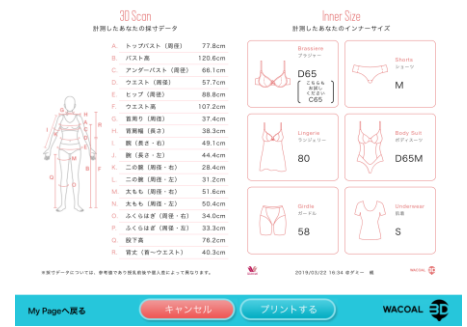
3D Scan
計測したあなたの採寸データ

| | | |
|---|---|---|
| A. | トップバスト（周径） | 77.8cm |
| B. | バスト高 | 120.6cm |
| C. | アンダーバスト（周径） | 66.1cm |
| D. | ウエスト（周径） | 57.7cm |
| E. | ヒップ（周径） | 86.8cm |
| F. | ウエスト高 | 107.2cm |
| G. | 首周り（周径） | 37.4cm |
| H. | 肩幅幅（長さ） | 38.3cm |
| I. | 腕（長さ・右） | 49.1cm |
| J. | 腕（長さ・左） | 44.4cm |
| K. | 二の腕（周径・右） | 28.4cm |
| L. | 二の腕（周径・左） | 31.2cm |
| M. | 太もも（周径・右） | 51.6cm |
| N. | 太もも（周径・左） | 50.4cm |
| O. | ふくらはぎ（周径・右） | 34.0cm |
| P. | ふくらはぎ（周径・左） | 33.3cm |
| Q. | 股下高 | 76.2cm |
| R. | 背丈（首〜ウエスト） | 40.3cm |

Inner Size
計測したあなたのインナーサイズ

Brassiere
ブラジャー
D65
こちらも お試し ください
C65

Shorts
ショーツ
M

Lingerie
ランジェリー
80

Body Suit
ボディスーツ
D65M

Girdle
ガードル
58

Underwear
肌着
S

※計データについては、参考値であり数値を個人差によって異なります。

2019/05/22 16:34 ボディー 様

WACOAL

My Pageへ戻る
キャンセル
プリントする
WACOAL